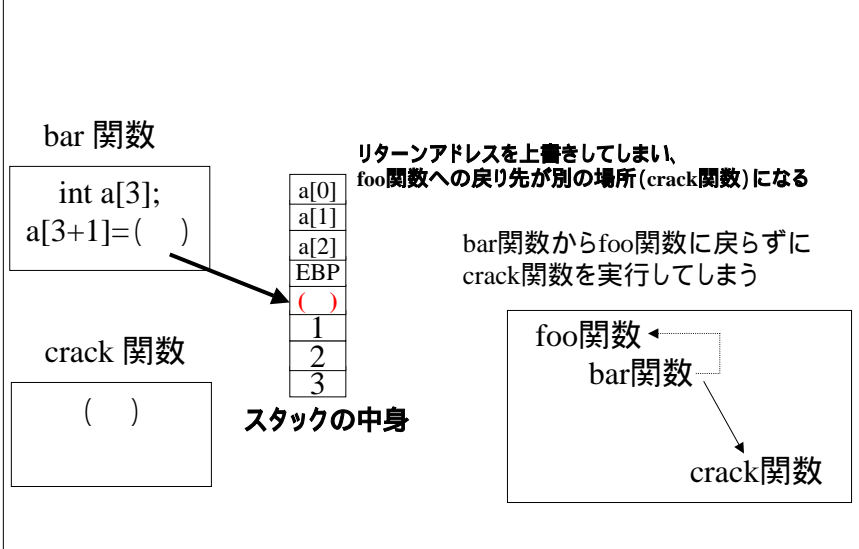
bar 関数

int a[3];
a[3+1]=(　)

crack 関数

(　)

リターンアドレスを上書きしてしまい、
foo関数への戻り先が別の場所(crack関数)になる

| a[0] |
|---|
| a[1] |
| a[2] |
| EBP |
| (　) |
| 1 |
| 2 |
| 3 |

スタックの中身

bar関数からfoo関数に戻らずに
crack関数を実行してしまう

foo関数
bar関数
crack関数